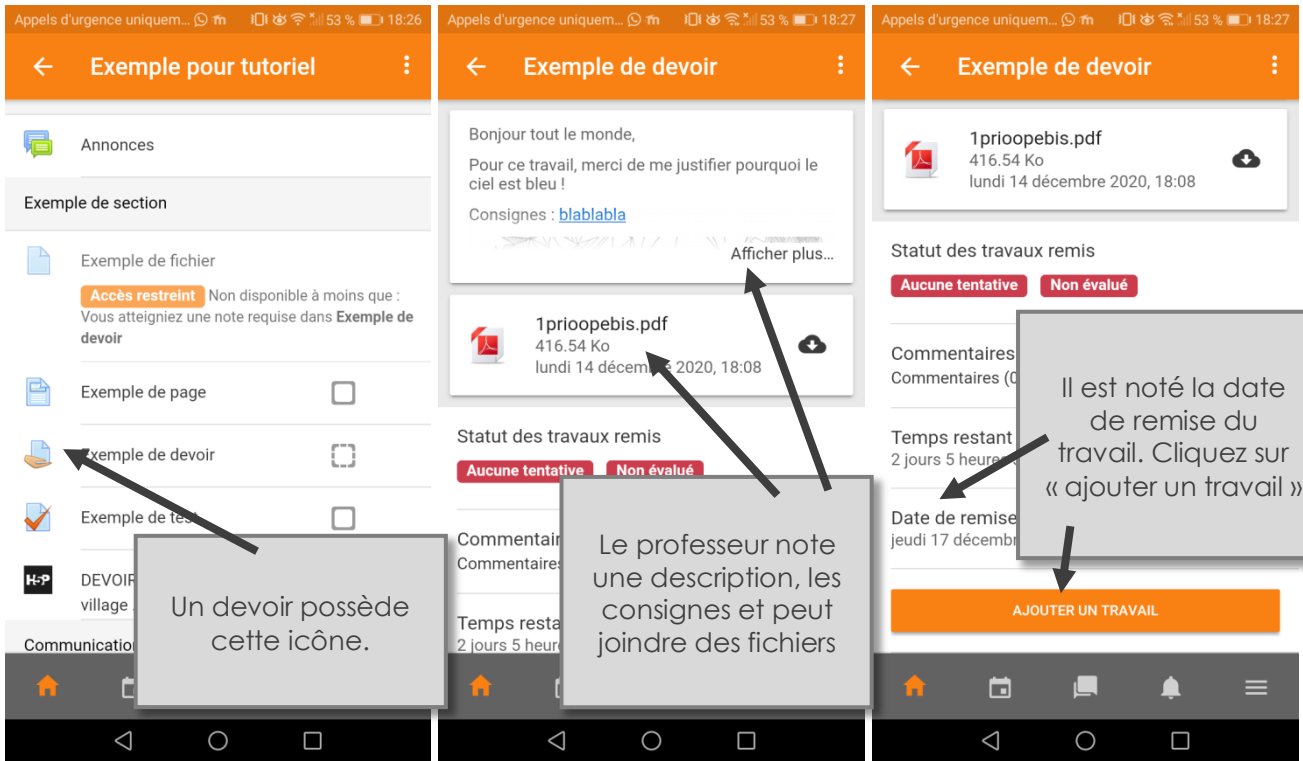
Appels d'urgence uniquem... 53 % 18:26

Exemple pour tutoriel

Annonces

Exemple de section

Exemple de fichier

Accès restreint Non disponible à moins que : Vous atteigniez une note requise dans **Exemple de devoir**

Exemple de page

Exemple de devoir

Exemple de test

H5P DEVOIR village

Communication

Un devoir possède cette icône.

Appels d'urgence uniquem... 53 % 18:27

Exemple de devoir

Bonjour tout le monde,

Pour ce travail, merci de me justifier pourquoi le ciel est bleu !

Consignes : blablabla

Afficher plus...

1prioopebis.pdf
416.54 Ko
lundi 14 décembre 2020, 18:08

Statut des travaux remis

Aucune tentative Non évalué

Commentaires
Commentaires

Temps restant
2 jours 5 heures

Le professeur note une description, les consignes et peut joindre des fichiers

Appels d'urgence uniquem... 53 % 18:27

Exemple de devoir

1prioopebis.pdf
416.54 Ko
lundi 14 décembre 2020, 18:08

Statut des travaux remis

Aucune tentative Non évalué

Commentaires
Commentaires (0

Temps restant
2 jours 5 heures

Date de remise
jeudi 17 décembre

Il est noté la date de remise du travail. Cliquez sur « ajouter un travail »

AJOUTER UN TRAVAIL